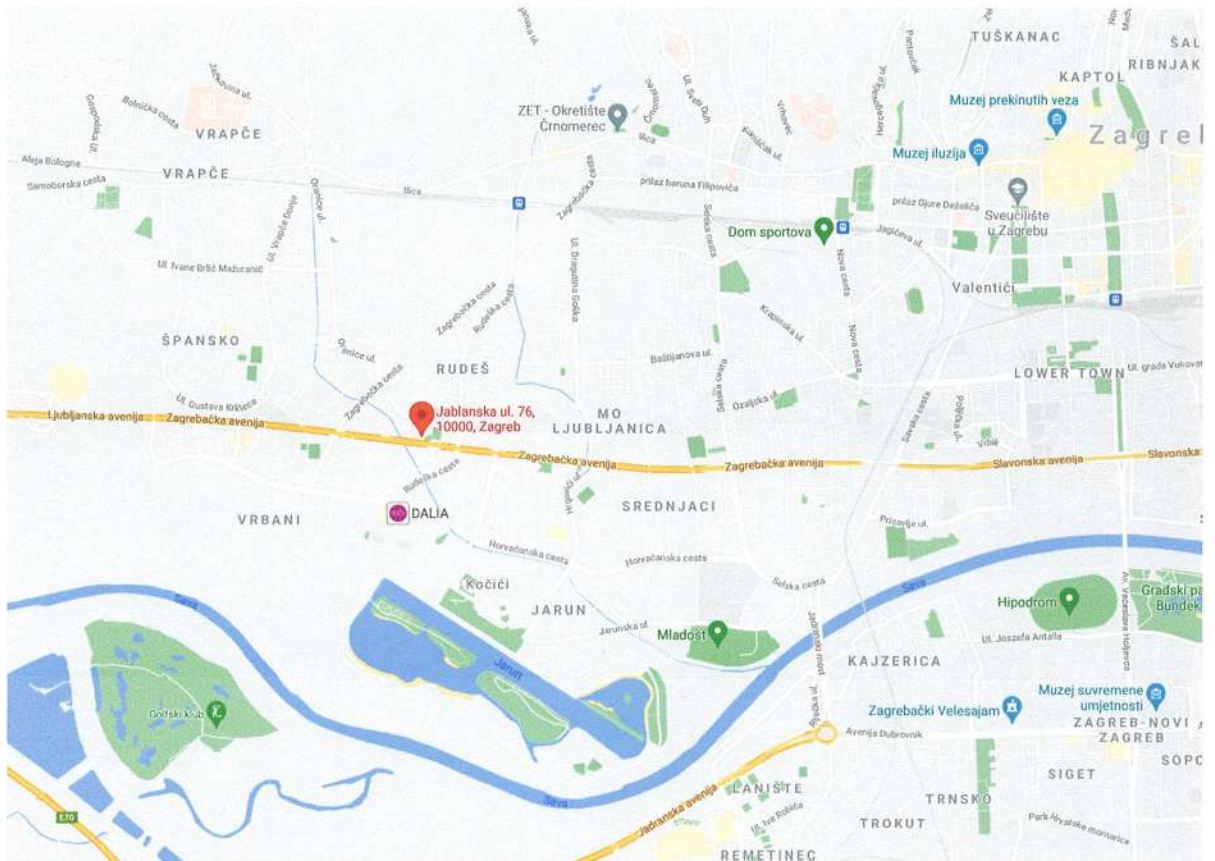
TUŠKANAC
ŠAL
KAPTOL
RIBNJAK
Muzej prekinutih veza
Zagreb
Muzej iluzija
ZET - Okretište Črnomerec
VRAPČE
VRAPČE
Aleja Bologne
Samoborska cesta
Bolnička cesta
Ilica
prilaz baruna Filipovića
prilaz Gjure Deželića
Sveučilište u Zagrebu
Dom sportova
Jagićeva ul.
Valentići
Ul. Ivane Brlić Mažuranić
Zagrebačka cesta
Rudeška cesta
Ul. Drugutina Golika
Nova cesta
Selska cesta
Kranjčevićeva ul.
ŠPANSKO
RUDEŠ
Baštijanova ul.
LOWER TOWN
Ul. grada Vukovara
Ul. Gustava Krkleca
Zagrebačka cesta
Jablanska ul. 76, 10000, Zagreb
MO LJUBLJANICA
Ozaljska ul.
Savska cesta
Ljubljanska avenija
Zagrebačka avenija
Zagrebačka avenija
Zagrebačka avenija
Slavonska avenija
Slavonska
Rudeška cesta
DALIA
VRBANI
SREDNJACI
Prisavlje ul.
Horvaćanska cesta
Horvaćanska cesta
Kočići
Selska cesta
Sava
Sava
JARUN
Jarunska ul.
Mladost
Hipodrom
Gradski park Bundek
Ul. Jozsefa Antalla
KAJZERICA
Jadranski most
Jarun
Golfski klub
Zagrebački Velesajam
Muzej suvremene umjetnosti
ZAGREB-NOVI ZAGREB
Avenija Dubrovnik
SIGET
SOPO
Sava
Jadranska avenija
LANIŠTE
TRNSKO
Ul. Ive Robića
TROKUT
Park Hrvatske mornarice
REMETINEC
E70